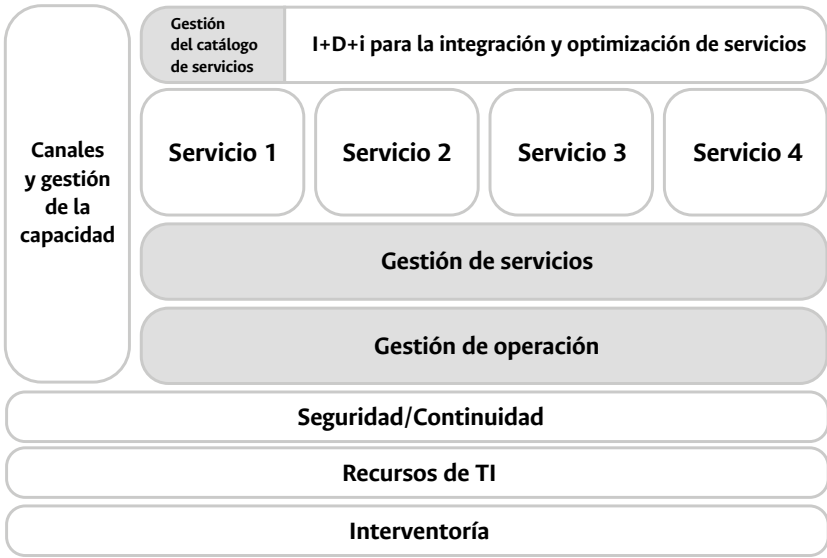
Canales y gestión de la capacidad

Gestión del catálogo de servicios

I+D+i para la integración y optimización de servicios

Servicio 1

Servicio 2

Servicio 3

Servicio 4

Gestión de servicios

Gestión de operación

Seguridad/Continuidad

Recursos de TI

Interventoría